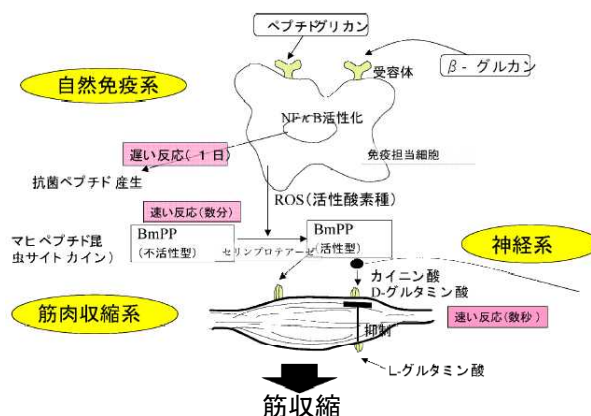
ペプチドグリカン

自然免疫系

受容体

β- グルカン

NF-κB活性化

遅い反応(1日)

免疫担当細胞

抗菌ペプチド 産生

ROS(活性酸素種)

速い反応(数分)

マヒ ペプチド昆虫サイト カイン)

BmPP
(不活性型)

セリンプロテアーゼ

BmPP
(活性型)

神経系

カイニン酸
D-グルタミン酸

筋肉収縮系

抑制

速い反応(数秒)

L-グルタミン酸

筋収縮